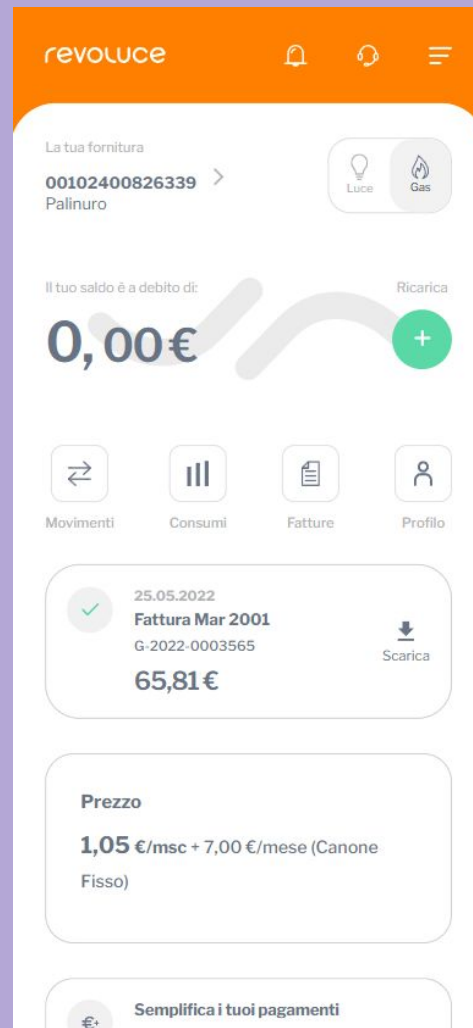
revoluce

La tua fornitura

00102400826339 >
Palinuro

Luce Gas

Il tuo saldo è a debito di:

Ricarica

0,00€

+

Movimenti Consumi Fatture Profilo

25.05.2022
Fattura Mar 2001
G-2022-0003565
65,81€

Scarica

Prezzo

1,05 €/msc + 7,00 €/mese (Canone Fisso)

Semplifica i tuoi pagamenti